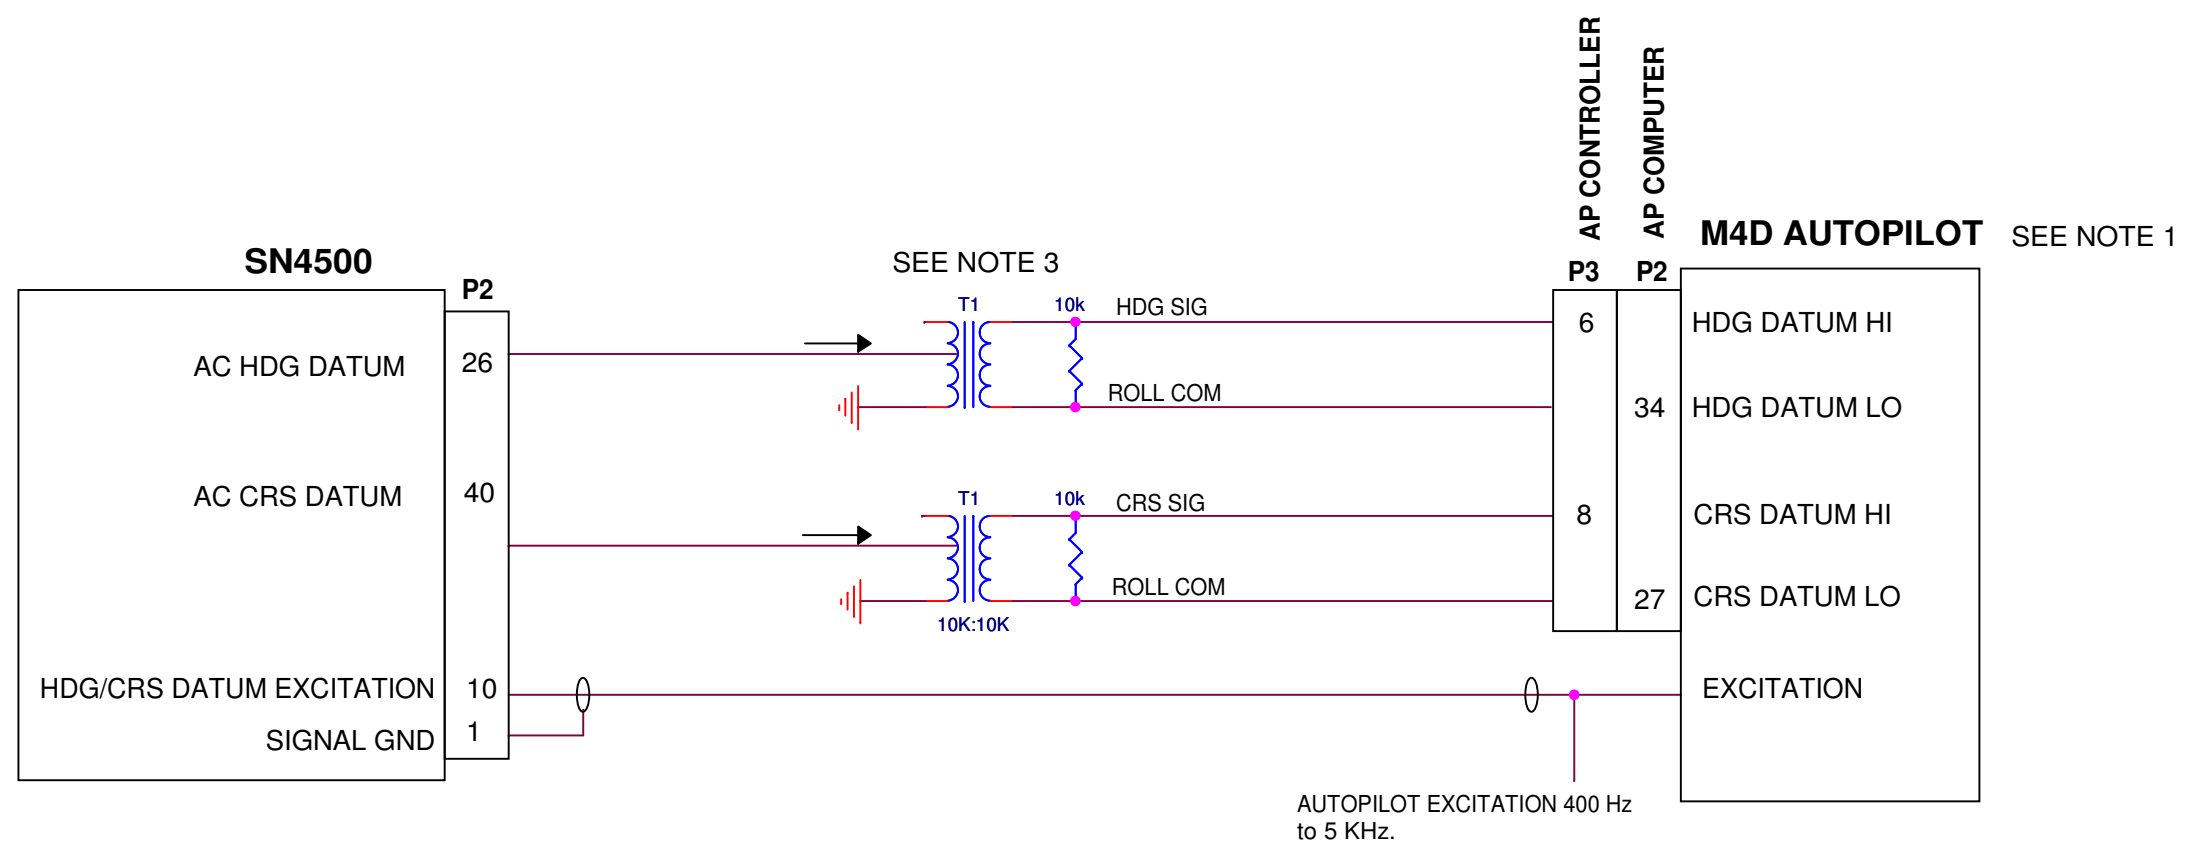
AP CONTROLLER
AP COMPUTER

SN4500

P2

SEE NOTE 3

M4D AUTOPILOT

SEE NOTE 1

P3

P2

T1

10k

HDG SIG

6

HDG DATUM HI

AC HDG DATUM

26

ROLL COM

34

HDG DATUM LO

AC CRS DATUM

40

T1

10k

CRS SIG

8

CRS DATUM HI

ROLL COM

27

CRS DATUM LO

10K:10K

HDG/CRS DATUM EXCITATION

10

EXCITATION

SIGNAL GND

1

AUTOPILOT EXCITATION 400 Hz to 5 KHz.